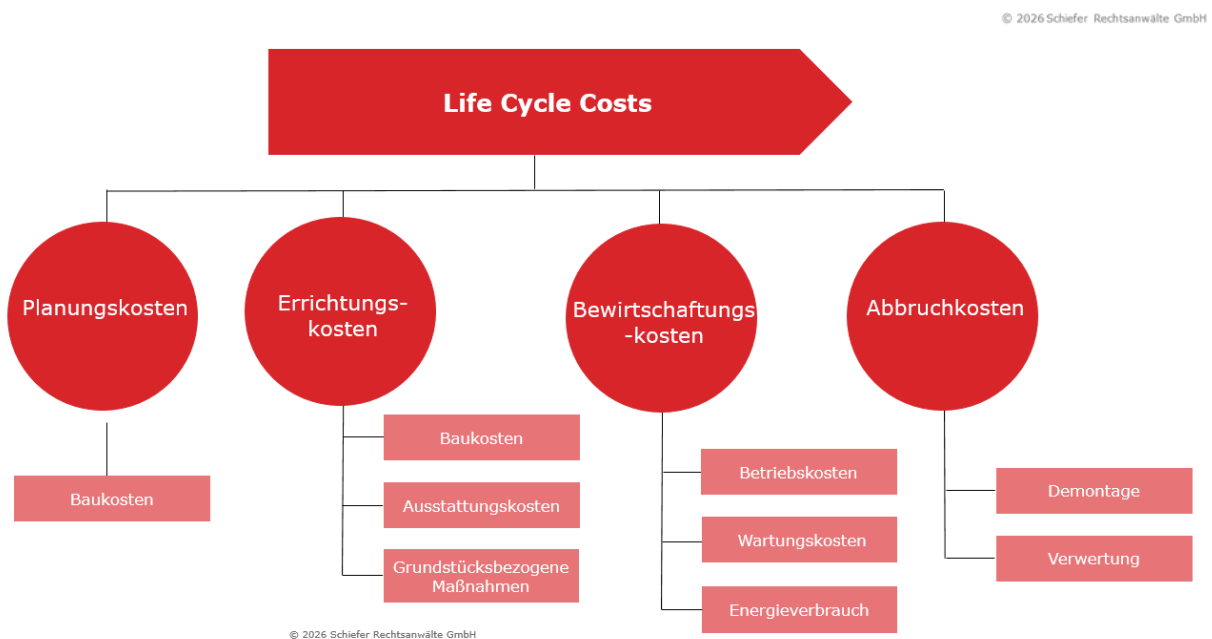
© 2026 Schiefer Rechtsanwälte GmbH

Life Cycle Costs

Planungskosten

Baukosten

Errichtungs-kosten

Baukosten

Ausstattungskosten

Grundstücksbezogene Maßnahmen

Bewirtschaftungs-kosten

Betriebskosten

Wartungskosten

Energieverbrauch

Abbruchkosten

Demontage

Verwertung

© 2026 Schiefer Rechtsanwälte GmbH